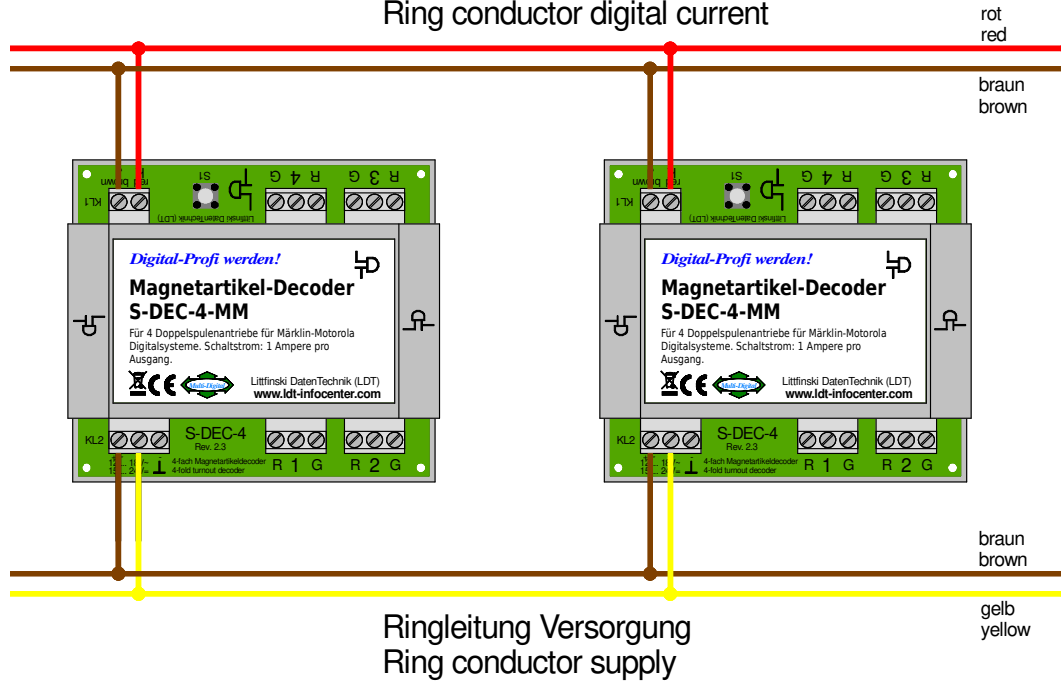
Ring conductor digital current

rot
red

braun
brown

KL1 red brown S1 G 4 R G 3 R
Littfinski DatenTechnik (LDT)

Digital-Profi werden!

Magnetartikel-Decoder
S-DEC-4-MM

Für 4 Doppelspulenantriebe für Märklin-Motorola Digitalsysteme. Schaltstrom: 1 Ampere pro Ausgang.

Multi-Digital

Littfinski DatenTechnik (LDT)
www.ldt-infocenter.com

KL2 S-DEC-4 Rev. 2.3
4-fach Magnetartikeldecoder
4-fold turnout decoder
R 1 G R 2 G

KL1 red brown S1 G 4 R G 3 R
Littfinski DatenTechnik (LDT)

Digital-Profi werden!

Magnetartikel-Decoder
S-DEC-4-MM

Für 4 Doppelspulenantriebe für Märklin-Motorola Digitalsysteme. Schaltstrom: 1 Ampere pro Ausgang.

Multi-Digital

Littfinski DatenTechnik (LDT)
www.ldt-infocenter.com

KL2 S-DEC-4 Rev. 2.3
4-fach Magnetartikeldecoder
4-fold turnout decoder
R 1 G R 2 G

braun
brown

gelb
yellow

Ringleitung Versorgung
Ring conductor supply